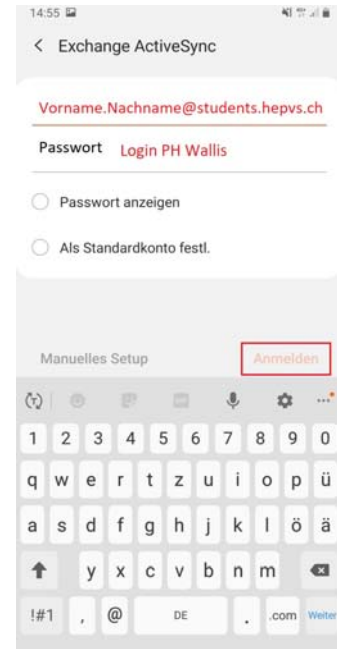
14:55

< Exchange ActiveSync

Vorname.Nachname@students.hepvs.ch

Passwort Login PH Wallis

Passwort anzeigen

Als Standardkonto festl.

Manuelles Setup

Anmelden

1 2 3 4 5 6 7 8 9 0

q w e r t z u i o p ü

a s d f g h j k l ö ä

y x c v b n m

!#1 , @ DE . .com Weiter